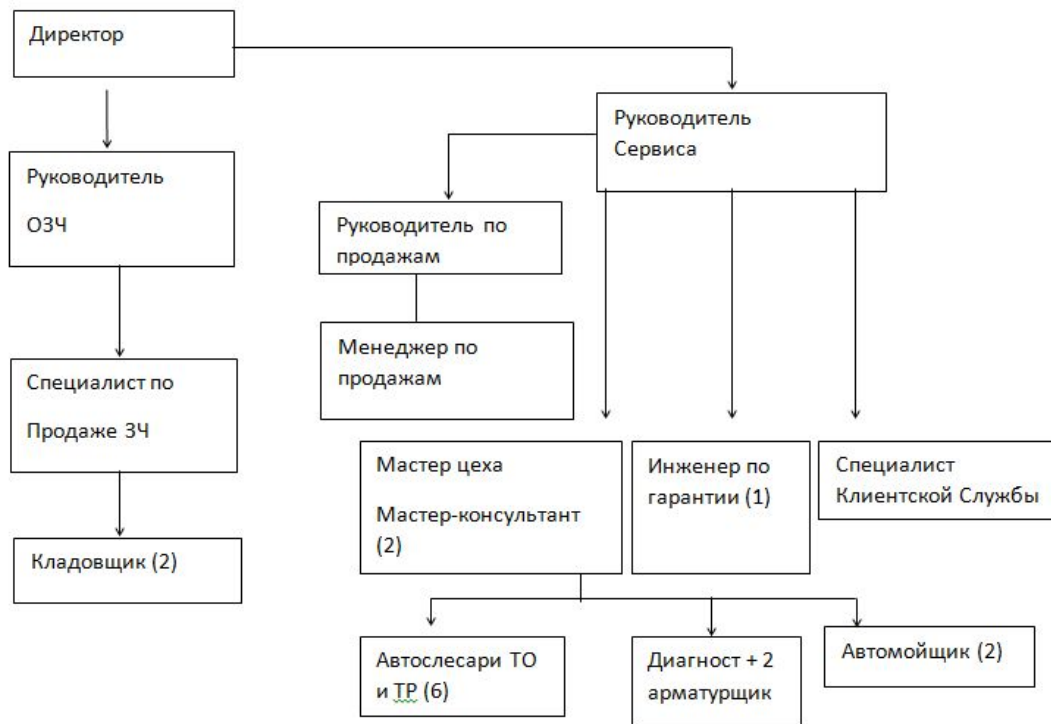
Директор

Руководитель

ОЗЧ

Руководитель Сервиса

Руководитель по продажам

Менеджер по продажам

Специалист по

Продаже ЗЧ

Кладовщик (2)

Мастер цеха

Мастер-консультант (2)

Инженер по гарантии (1)

Специалист Клиентской Службы

Автослесари ТО и ТР (6)

Диагност + 2 арматурщик

Автомойщик (2)